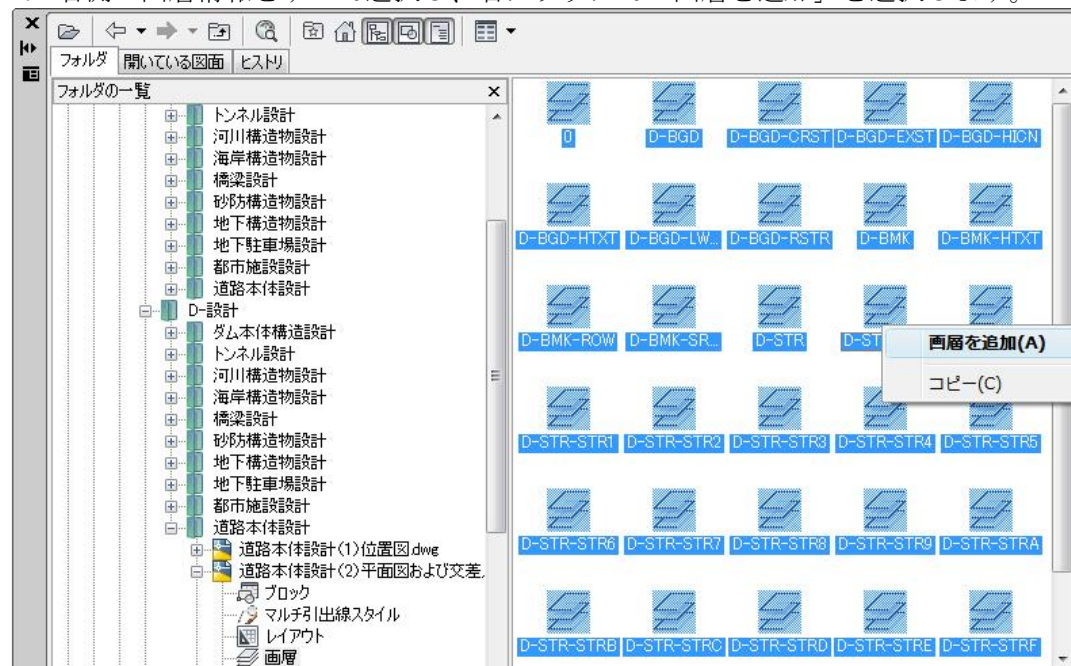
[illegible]

フォルダ　開いている図面　ヒストリ

フォルダの一覧

トンネル設計
河川構造物設計
海岸構造物設計
橋梁設計
砂防構造物設計
地下構造物設計
地下駐車場設計
都市施設設計
道路本体設計
D-設計
ダム本体構造設計
トンネル設計
河川構造物設計
海岸構造物設計
橋梁設計
砂防構造物設計
地下構造物設計
地下駐車場設計
都市施設設計
道路本体設計
道路本体設計(1)位置図.dwg
道路本体設計(2)平面図および交差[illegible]
ブロック
マルチ引出線スタイル
レイアウト
画層

0　D-BGD　D-BGD-CRST　D-BGD-EXST　D-BGD-HICN
D-BGD-HTXT　D-BGD-LW...　D-BGD-RSTR　D-BMK　D-BMK-HTXT
D-BMK-ROW　D-BMK-SR...　D-STR　D-ST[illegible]
D-STR-STR1　D-STR-STR2　D-STR-STR3　D-STR-STR4　D-STR-STR5
D-STR-STR6　D-STR-STR7　D-STR-STR8　D-STR-STR9　D-STR-STRA
D-STR-STRB　D-STR-STRC　D-STR-STRD　D-STR-STRE　D-STR-STRF

画層を追加(A)
コピー(C)